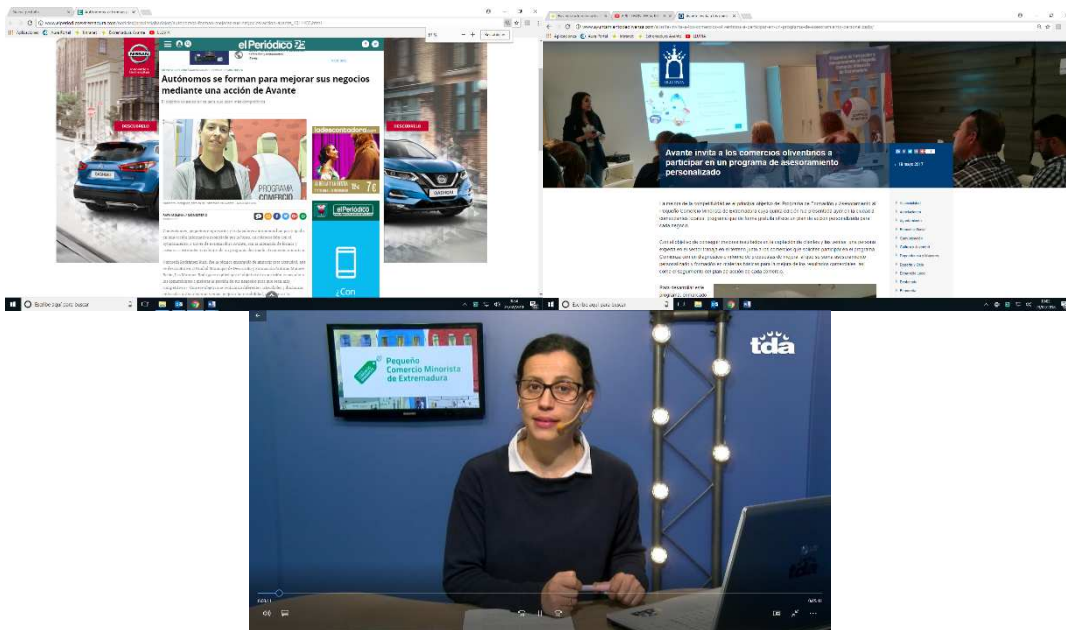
Aplicaciones Aula Portal Internet Extremadura Avante

elPeriódico

Autónomos se forman para mejorar sus negocios mediante una acción de Avante

DESCÚBRELO

DESCÚBRELO

PROGRAMA COMERCIO

elPeriódico

¿Con

Escribe aquí para buscar

Avante invita a los comercios oliventinos a participar en un programa de asesoramiento personalizado

18 mayo 2017

Escribe aquí para buscar

tda

Pequeño Comercio Minorista de Extremadura